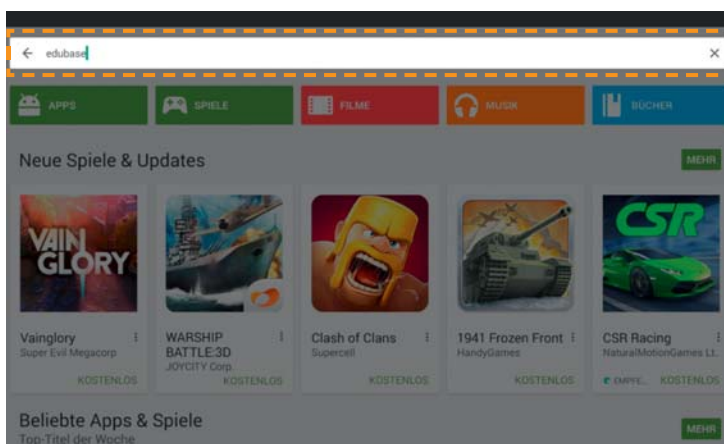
← edubase ×

APPS SPIELE FILME MUSIK BÜCHER

Neue Spiele & Updates MEHR

VAIN GLORY

Vainglory
Super Evil Megacorp
KOSTENLOS

WARSHIP BATTLE:3D
JOYCITY Corp.
KOSTENLOS

Clash of Clans
Supercell
KOSTENLOS

1941 Frozen Front
HandyGames
KOSTENLOS

CSR

CSR Racing
NaturalMotionGames Lt.
EMPFE... KOSTENLOS

Beliebte Apps & Spiele MEHR
Top-Titel der Woche